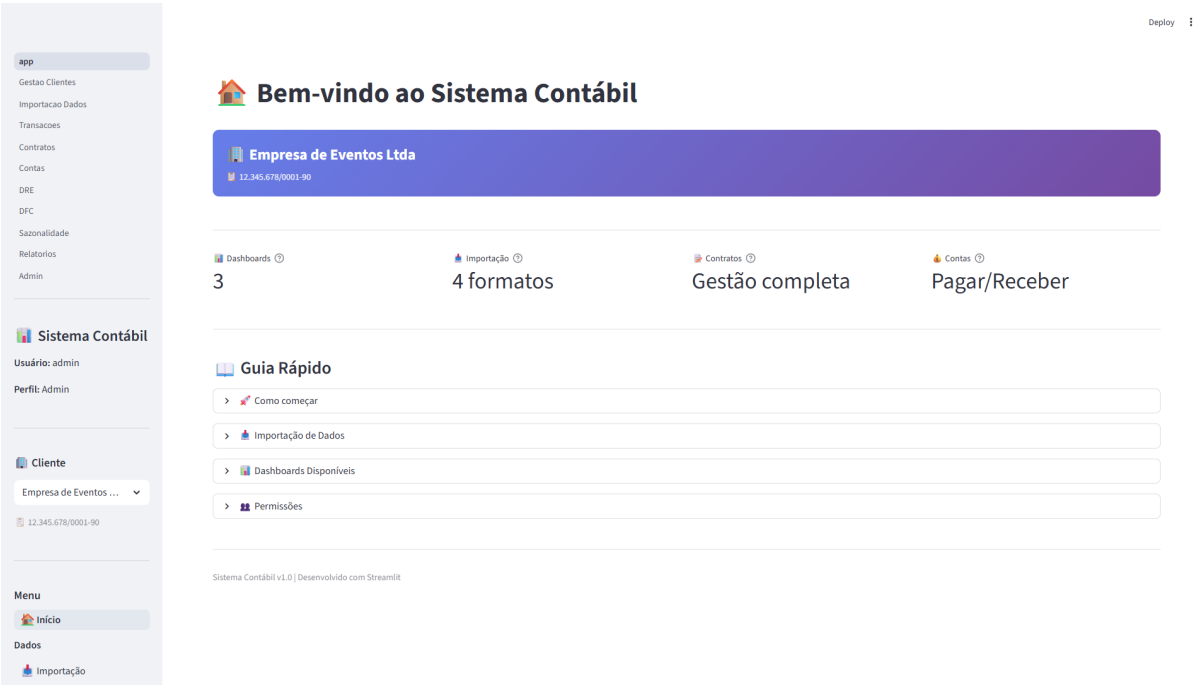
app
Gestao Clientes
Importacao Dados
Transacoes
Contratos
Contas
DRE
DFC
Sazonalidade
Relatorios
Admin

Sistema Contábil
Usuário: admin
Perfil: Admin

Cliente
Empresa de Eventos ...
12.345.678/0001-90

Menu
Início
Dados
Importação

Deploy

Bem-vindo ao Sistema Contábil

Empresa de Eventos Ltda
12.345.678/0001-90

Dashboards
3

Importação
4 formatos

Contratos
Gestão completa

Contas
Pagar/Receber

Guia Rápido
Como começar
Importação de Dados
Dashboards Disponíveis
Permissões

Sistema Contábil v1.0 | Desenvolvido com Streamlit